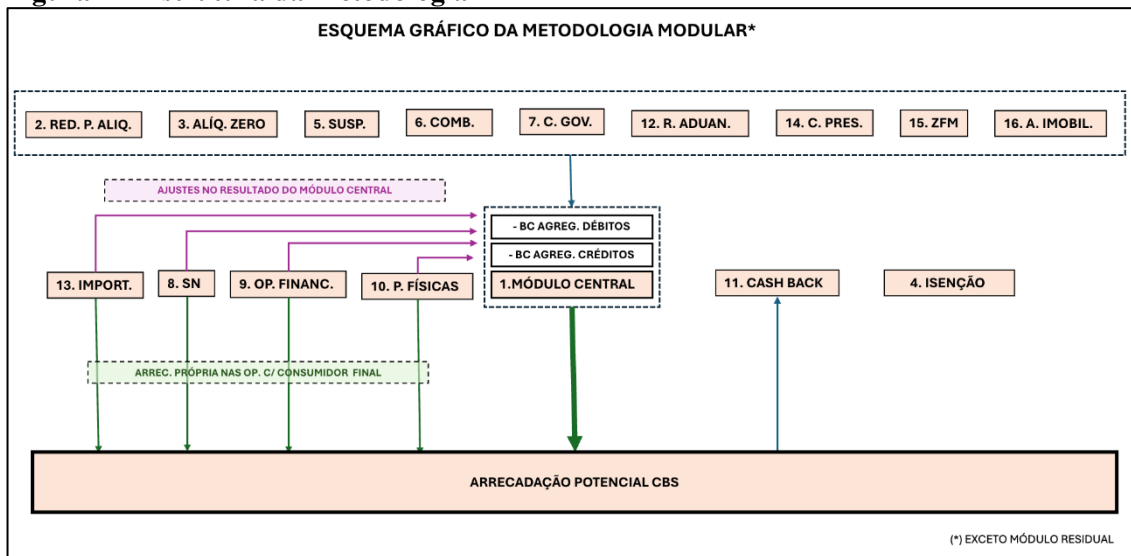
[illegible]

ESQUEMA GRÁFICO DA METODOLOGIA MODULAR*

2. RED. P. ALIQ.
3. ALÍQ. ZERO
5. SUSP.
6. COMB.
7. C. GOV.
12. R. ADUAN.
14. C. PRES.
15. ZFM
16. A. IMOBIL.

AJUSTES NO RESULTADO DO MÓDULO CENTRAL

- BC AGREG. DÉBITOS
- BC AGREG. CRÉDITOS
1.MÓDULO CENTRAL

13. IMPORT.
8. SN
9. OP. FINANC.
10. P. FÍSICAS
11. CASH BACK
4. ISENÇÃO

ARREC. PRÓPRIA NAS OP. C/ CONSUMIDOR FINAL

ARRECADAÇÃO POTENCIAL CBS

(*) EXCETO MÓDULO RESIDUAL